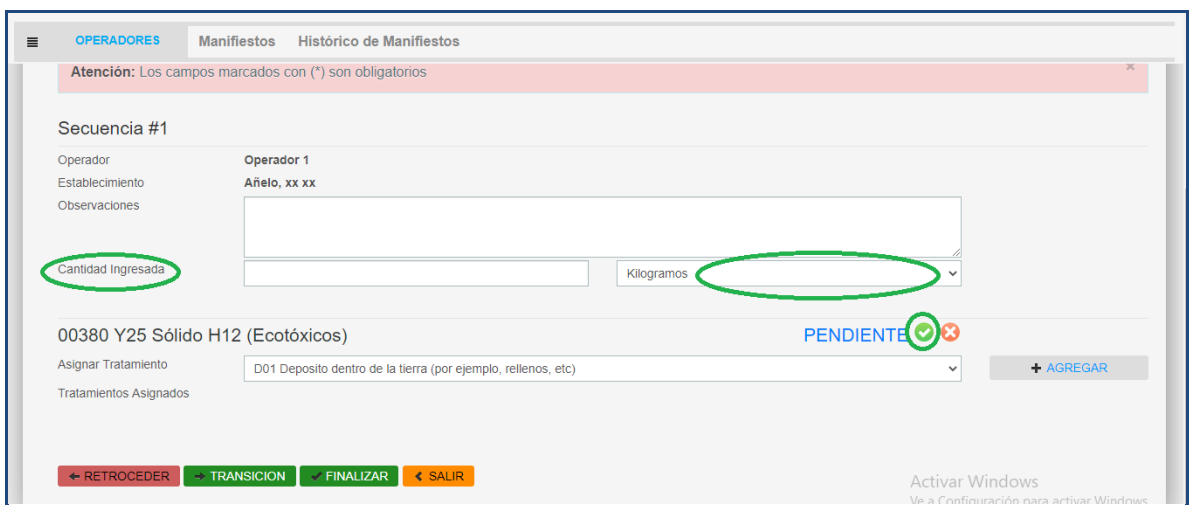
≡ OPERADORES Manifiestos Histórico de Manifiestos

**Atención:** Los campos marcados con (*) son obligatorios ×

Secuencia #1

| | |
|---|---|
| Operador | Operador 1 |
| Establecimiento | Añelo, xx xx |
| Observaciones | |
| Cantidad Ingresada | Kilogramos |

00380 Y25 Sólido H12 (Ecotóxicos) PENDIENTE

Asignar Tratamiento D01 Deposito dentro de la tierra (por ejemplo, rellenos, etc) + AGREGAR

Tratamientos Asignados

← RETROCEDER → TRANSICION ✔ FINALIZAR ‹ SALIR

Activar Windows
Ve a Configuración para activar Windows